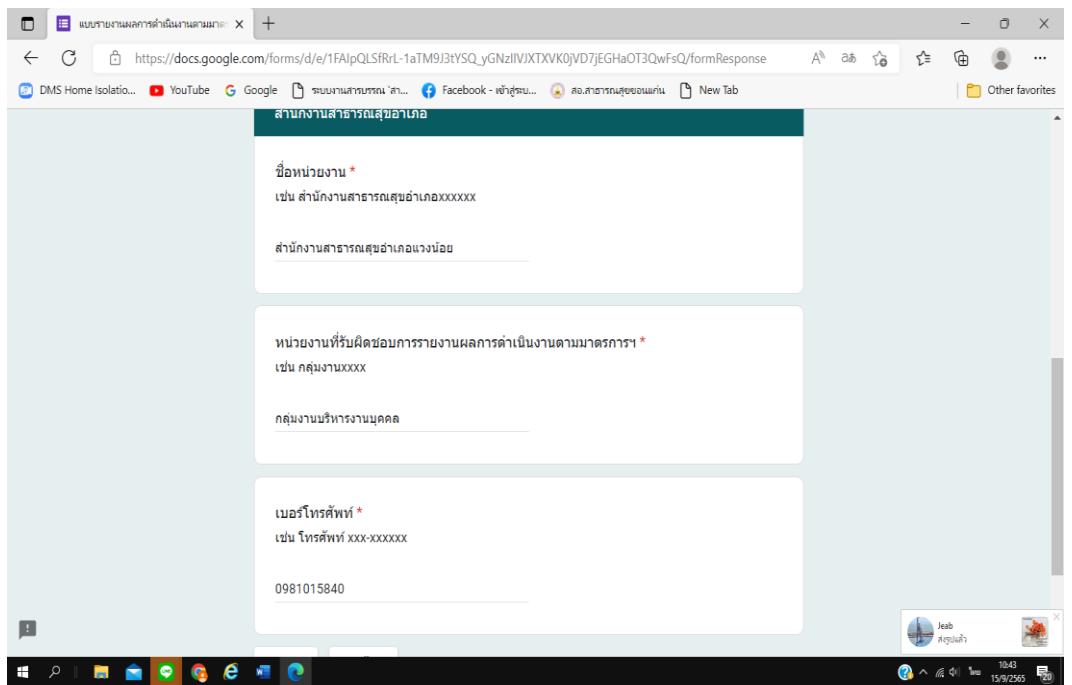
แบบรายงานผลการดำเนินงานตามมาต ×
https://docs.google.com/forms/d/e/1FAIpQLSfRrL-1aTM9J3tYSQ_yGNzlIVJXTXVK0jVD7jEGHaOT3QwFsQ/formResponse
DMS Home Isolatio... YouTube Google ระบบงานสารบรรณ 'สา... Facebook - เข้าสู่ระบ... สอ.สาธารณสุขขอนแก่น New Tab Other favorites

สำนักงานสาธารณสุขอำเภอ

ชื่อหน่วยงาน *
เช่น สำนักงานสาธารณสุขอำเภอxxxxxx

สำนักงานสาธารณสุขอำเภอแวงน้อย

หน่วยงานที่รับผิดชอบการรายงานผลการดำเนินงานตามมาตรการฯ *
เช่น กลุ่มงานxxxx

กลุ่มงานบริหารงานบุคคล

เบอร์โทรศัพท์ *
เช่น โทรศัพท์ xxx-xxxxxx

0981015840

Jeab
ส่งรูปแล้ว

ไทย 10:43 15/9/2565 20